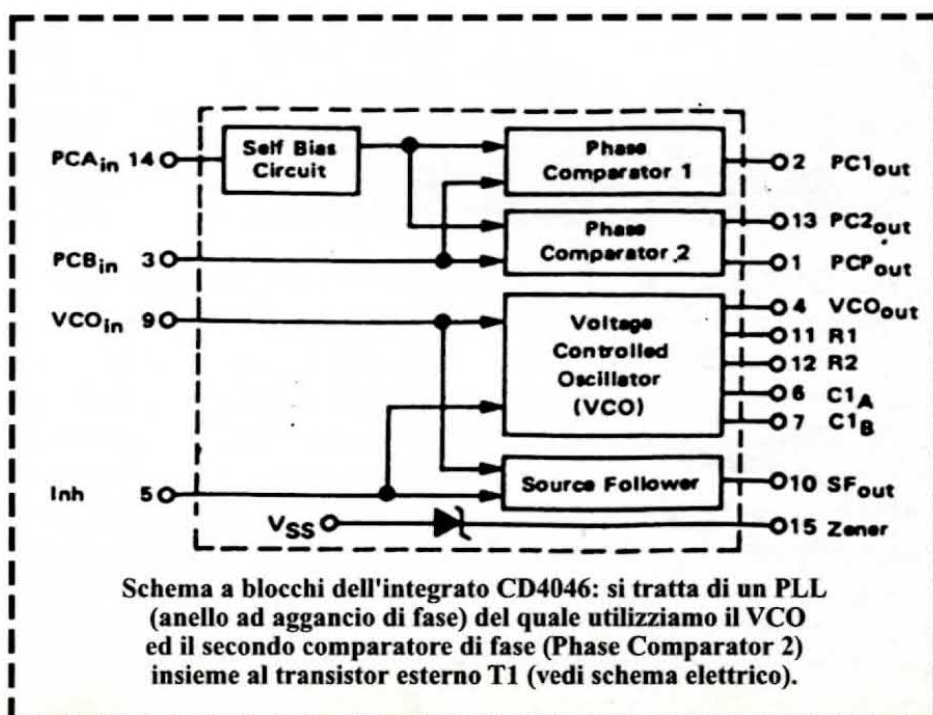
$PCA_{in}$ 14

$PCB_{in}$ 3

$VCO_{in}$ 9

Inh 5

Self Bias Circuit

Phase Comparator 1

Phase Comparator 2

Voltage Controlled Oscillator (VCO)

Source Follower

$V_{SS}$

2 $PC1_{out}$

13 $PC2_{out}$

1 $PCP_{out}$

4 $VCO_{out}$

11 R1

12 R2

6 $C1_A$

7 $C1_B$

10 $SF_{out}$

15 Zener

Schema a blocchi dell'integrato CD4046: si tratta di un PLL (anello ad aggancio di fase) del quale utilizziamo il VCO ed il secondo comparatore di fase (Phase Comparator 2) insieme al transistor esterno T1 (vedi schema elettrico).